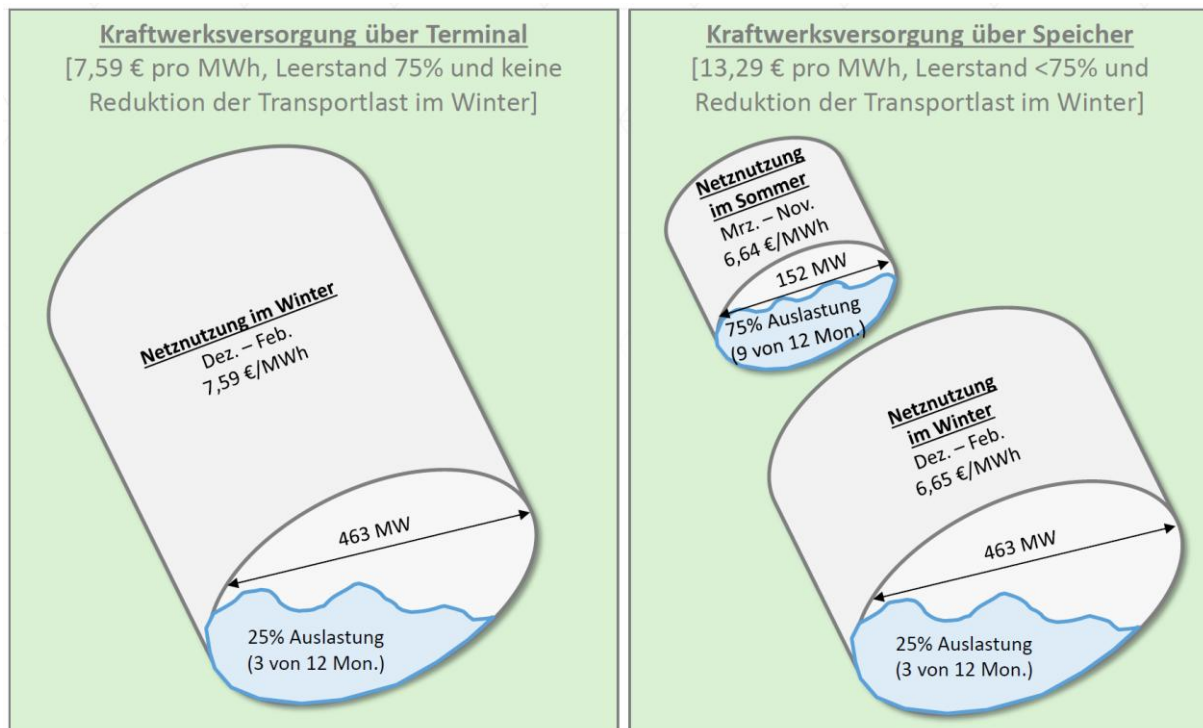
Kraftwerksversorgung über Terminal
[7,59 € pro MWh, Leerstand 75% und keine Reduktion der Transportlast im Winter]

Netznutzung im Winter
Dez. – Feb.
7,59 €/MWh

463 MW

25% Auslastung
(3 von 12 Mon.)

Kraftwerksversorgung über Speicher
[13,29 € pro MWh, Leerstand <75% und Reduktion der Transportlast im Winter]

Netznutzung im Sommer
Mrz. – Nov.
6,64 €/MWh

152 MW

75% Auslastung
(9 von 12 Mon.)

Netznutzung im Winter
Dez. – Feb.
6,65 €/MWh

463 MW

25% Auslastung
(3 von 12 Mon.)